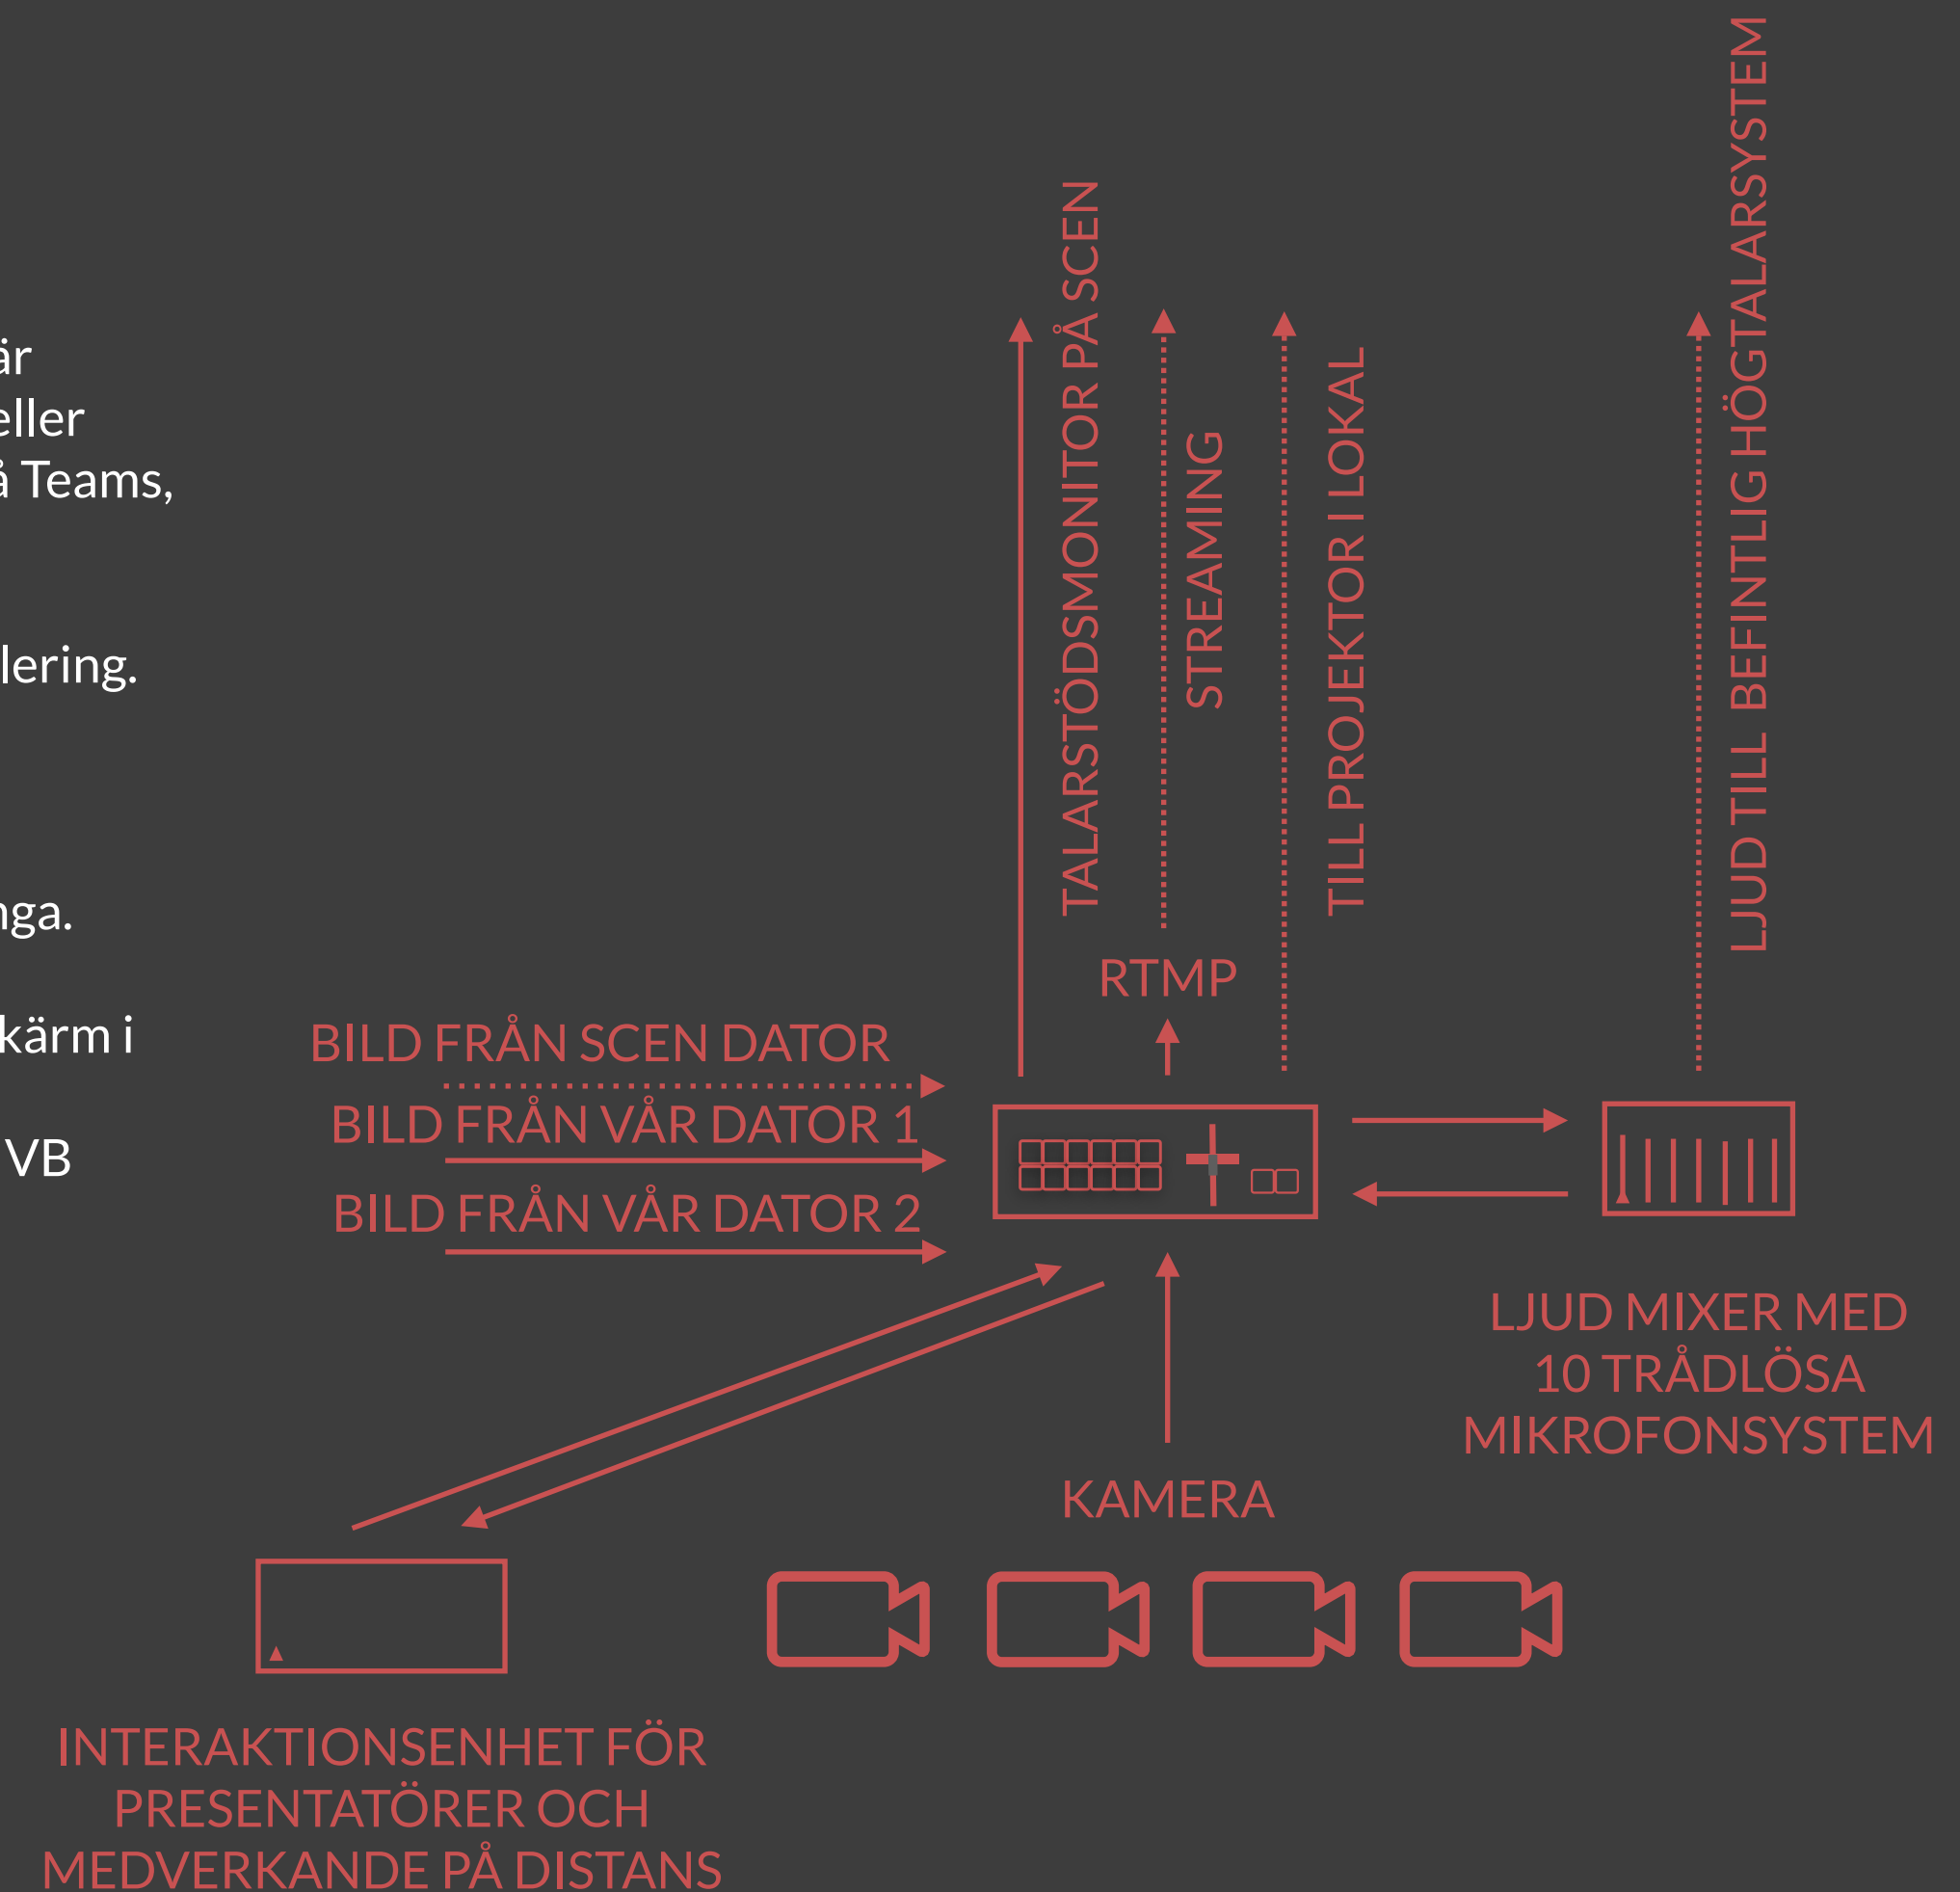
år
eller
å Teams,

lering.

nga.

kärm i

VB

TALARSTÖDSMONITOR PÅ SCEN

STREAMING

TILL PROJEKTOR I LOKAL

LJUD TILL BEFINTLIG HÖGTALARSYSTEM

RTMP

BILD FRÅN SCEN DATOR

BILD FRÅN VÅR DATOR 1

BILD FRÅN VÅR DATOR 2

LJUD MIXER MED 10 TRÅDLÖSA MIKROFONSYSTEM

KAMERA

INTERAKTIONSENHET FÖR PRESENTATÖRER OCH MEDVERKANDE PÅ DISTANS